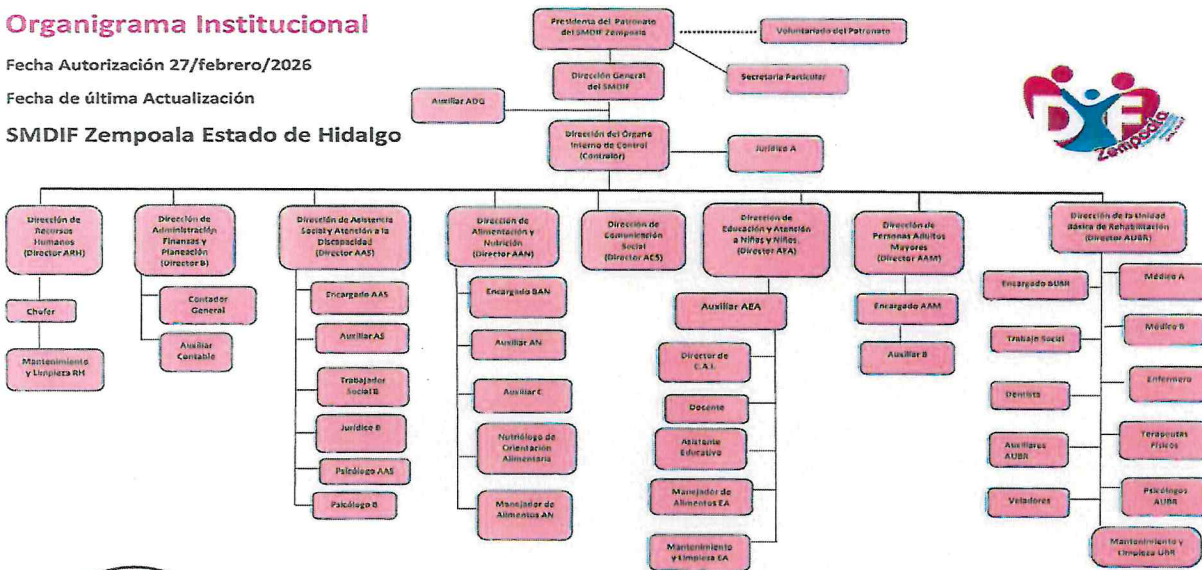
Organigrama Institucional

Fecha Autorización 27/febrero/2026

Fecha de última Actualización

SMDIF Zempoala Estado de Hidalgo

Presidenta del Patronato del SMDIF Zempoala

Voluntariado del Patronato

Dirección General del SMDIF

Secretaria Particular

Auxiliar ADG

Dirección del Órgano Interno de Control (Contralor)

Jurídico A

DIF Zempoala

Dirección de Recursos Humanos (Director ARH)

Chofer

Mantenimiento y Limpieza RH

Dirección de Administración Finanzas y Planeación (Director B)

Contador General

Auxiliar Contable

Dirección de Asistencia Social y Atención a la Discapacidad (Director AAS)

Encargado AAS

Auxiliar AS

Trabajador Social B

Jurídico B

Psicólogo AAS

Psicólogo B

Dirección de Alimentación y Nutrición (Director AAN)

Encargado BAN

Auxiliar AN

Auxiliar C

Nutriólogo de Orientación Alimentaria

Manejador de Alimentos AN

Dirección de Comunicación Social (Director ACS)

Dirección de Educación y Atención a Niñas y Niños (Director AEA)

Auxiliar AEA

Director de C.A.I.

Docente

Asistente Educativo

Manejador de Alimentos EA

Mantenimiento y Limpieza EA

Dirección de Personas Adultos Mayores (Director AAM)

Encargado AAM

Auxiliar B

Dirección de la Unidad Básica de Rehabilitación (Director AUBR)

Encargado AUBR

Trabajo Social

Dentista

Auxiliares AUBR

Veladores

Médico A

Médico B

Enfermera

Terapeutas Físicos

Psicólogos AUBR

Mantenimiento y Limpieza UBR